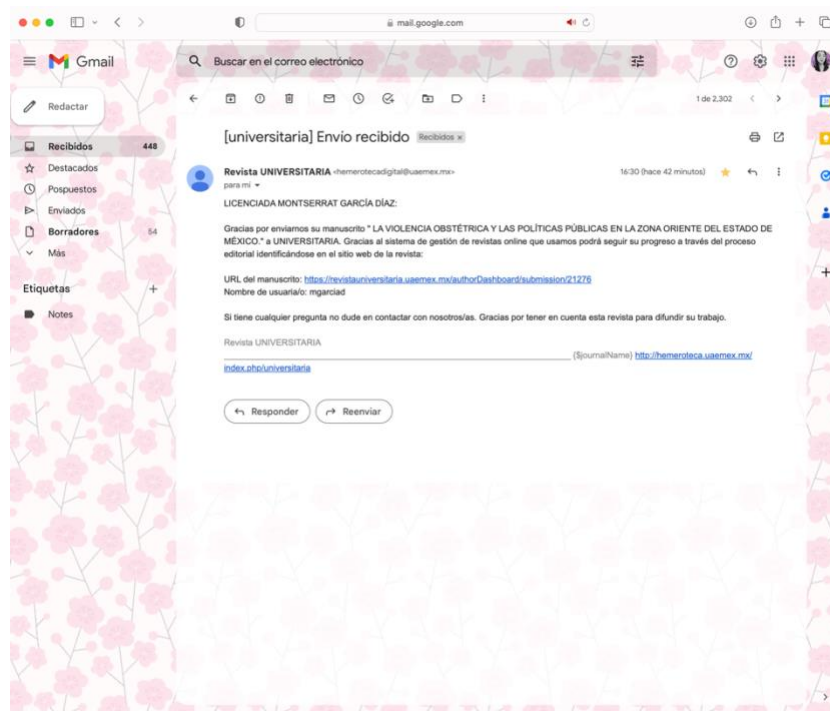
mail.google.com

Gmail

Buscar en el correo electrónico

Redactar

Recibidos 448
Destacados
Pospuestos
Enviados
Borradores 54
Más

Etiquetas +
Notes

1 de 2,302

[universitaria] Envio recibido Recibidos ×

Revista UNIVERSITARIA <hemerotecadigital@uaemex.mx>
para mí
16:30 (hace 42 minutos)

LICENCIADA MONTSERRAT GARCÍA DÍAZ:

Gracias por enviarnos su manuscrito " LA VIOLENCIA OBSTÉTRICA Y LAS POLÍTICAS PÚBLICAS EN LA ZONA ORIENTE DEL ESTADO DE MÉXICO." a UNIVERSITARIA. Gracias al sistema de gestión de revistas online que usamos podrá seguir su progreso a través del proceso editorial identificándose en el sitio web de la revista:

URL del manuscrito: https://revistauniversitaria.uaemex.mx/authorDashboard/submission/21276
Nombre de usuaria/o: mgarciad

Si tiene cualquier pregunta no dude en contactar con nosotros/as. Gracias por tener en cuenta esta revista para difundir su trabajo.

Revista UNIVERSITARIA
________________________ ($journalName) http://hemeroteca.uaemex.mx/index.php/universitaria

Responder
Reenviar